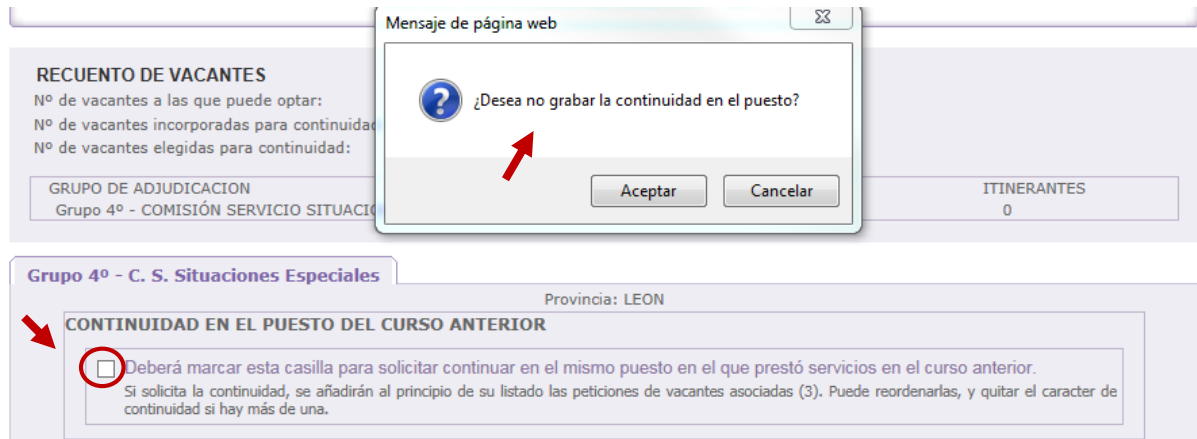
Mensaje de página web

¿Desea no grabar la continuidad en el puesto?

Aceptar Cancelar

RECUENTO DE VACANTES
Nº de vacantes a las que puede optar:
Nº de vacantes incorporadas para continuidad
Nº de vacantes elegidas para continuidad:

| GRUPO DE ADJUDICACION | ITINERANTES |
|---|---|
| Grupo 4º - COMISIÓN SERVICIO SITUACIO | 0 |

Grupo 4º - C. S. Situaciones Especiales

Provincia: LEON

CONTINUIDAD EN EL PUESTO DEL CURSO ANTERIOR

Deberá marcar esta casilla para solicitar continuar en el mismo puesto en el que prestó servicios en el curso anterior.

Si solicita la continuidad, se añadirán al principio de su listado las peticiones de vacantes asociadas (3). Puede reordenarlas, y quitar el caracter de continuidad si hay más de una.